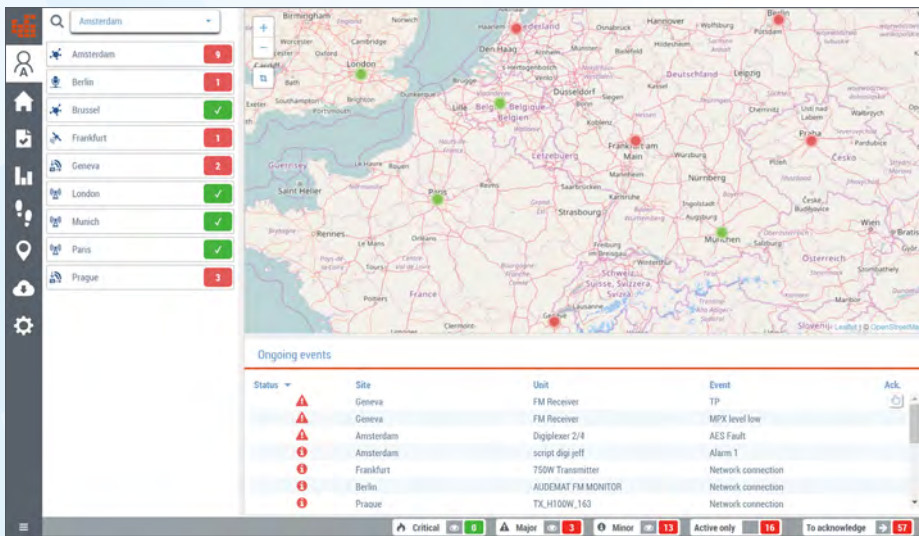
Amsterdam

Amsterdam 9
Berlin 1
Brussel ✓
Frankfurt 1
Geneva 2
London ✓
Munich ✓
Paris ✓
Prague 3

Birmingham Norwich Haarlem Nederland Hannover Wolfsburg Berlin Potsdam
Worcester Cambridge Den Haag Osnabrück Hildesheim
Oxford London Münster Bielefeld
Cardiff Bath Deutschland Leipzig
Exeter Southampton Brighton Dunkerque Brugge Düsseldorf Kassel
Portsmouth Lille Belgique België Siegen Chemnitz
Belgien Koblenz Usti nad Labem Walbrzych
Frankfurt am Main Praha Pardubice
Luxembourg Würzburg Plzeň Česko
Guernsey Le Havre Rouen Mannheim Nürnberg
Saint Helier Reims Saarbrücken
Paris Strasbourg Ingolstadt České Budějovice
Rennes Augsburg Linz Wien
Le Mans Orléans Freiburg München Salzburg
Tours Schweiz Suisse Svizzera Winterthur Österreich Szombathely
France
Poitiers Lausanne
Clermont Genève Slovenija Maribor
Leaflet | © OpenStreetMap

Ongoing events

| Status | Site | Unit | Event | Ack. |
|---|---|---|---|---|
| | Geneva | FM Receiver | TP | |
| | Geneva | FM Receiver | MPX level low | |
| | Amsterdam | Digiplexer 2/4 | AES Fault | |
| | Amsterdam | script digi jeff | Alarm 1 | |
| | Frankfurt | 750W Transmitter | Network connection | |
| | Berlin | AUDEMAT FM MONITOR | Network connection | |
| | Prague | TX_H100W_163 | Network connection | |

Critical 0 Major 3 Minor 13 Active only 16 To acknowledge 57